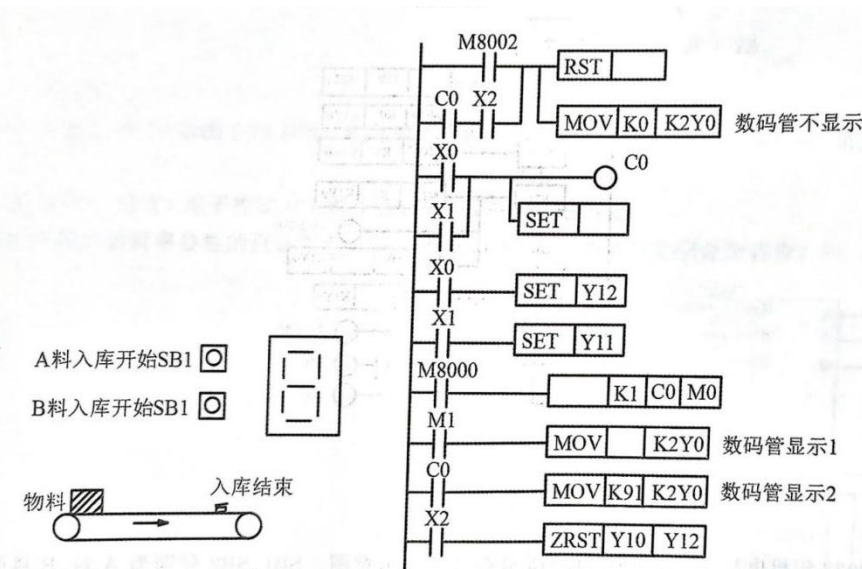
M8002
RST
C0 X2
MOV K0 K2Y0 数码管不显示
X0
C0
X1
SET
X0
SET Y12
X1
SET Y11
M8000
K1 C0 M0
M1
MOV K2Y0 数码管显示1
C0
MOV K91 K2Y0 数码管显示2
X2
ZRST Y10 Y12

A料入库开始SB1
B料入库开始SB1
物料
入库结束